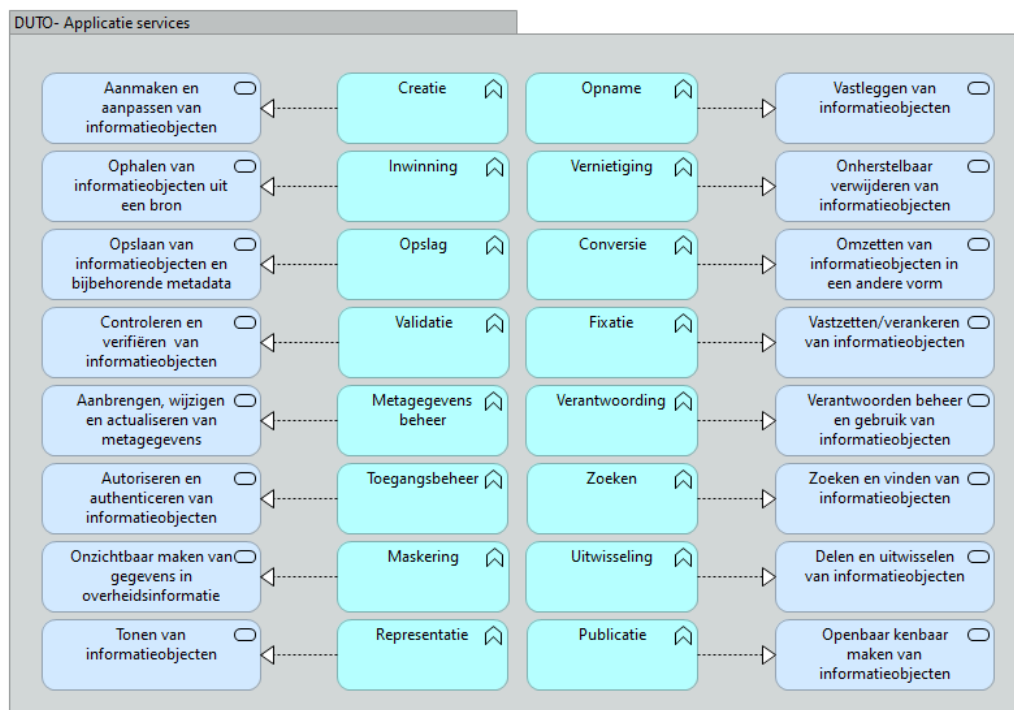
DUTO- Applicatie services

Aanmaken en aanpassen van informatieobjecten

Creatie

Opname

Vastleggen van informatieobjecten

Ophalen van informatieobjecten uit een bron

Inwinning

Vernietiging

Onherstelbaar verwijderen van informatieobjecten

Opslaan van informatieobjecten en bijbehorende metadata

Opslag

Conversie

Omzetten van informatieobjecten in een andere vorm

Controleren en verifiëren van informatieobjecten

Validatie

Fixatie

Vastzetten/verankeren van informatieobjecten

Aanbrengen, wijzigen en actualiseren van metagegevens

Metagegevens beheer

Verantwoording

Verantwoorden beheer en gebruik van informatieobjecten

Autoriseren en authenticeren van informatieobjecten

Toegangsbeheer

Zoeken

Zoeken en vinden van informatieobjecten

Onzichtbaar maken van gegevens in overheidsinformatie

Maskering

Uitwisseling

Delen en uitwisselen van informatieobjecten

Tonen van informatieobjecten

Representatie

Publicatie

Openbaar kenbaar maken van informatieobjecten